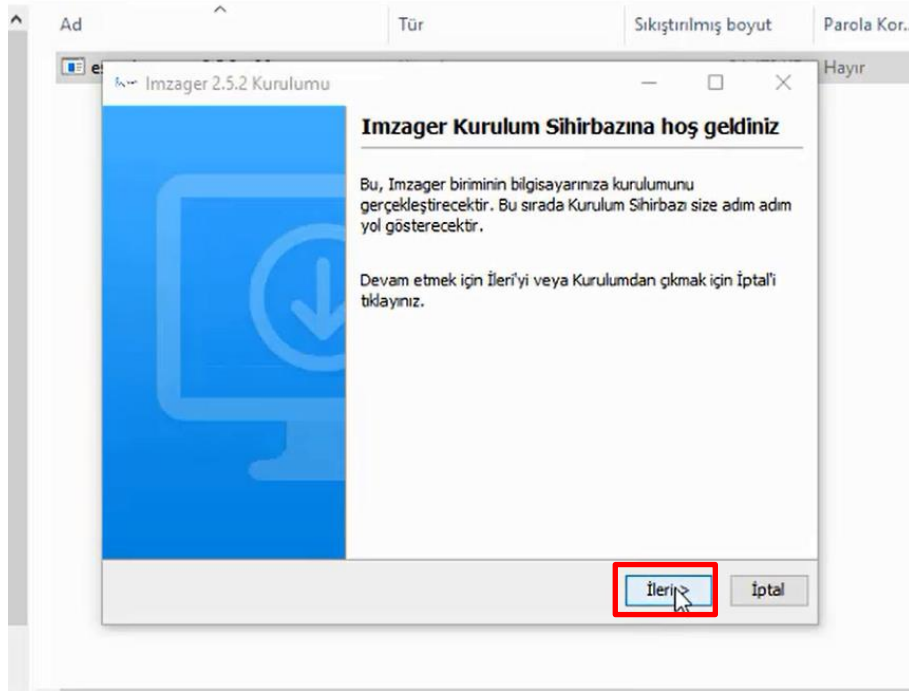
Ad

Tür

Sıkıştırılmış boyut

Parola Kor..

e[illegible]

Hayır

Imzager 2.5.2 Kurulumu

Imzager Kurulum Sihirbazına hoş geldiniz

Bu, Imzager biriminin bilgisayarınıza kurulumunu gerçekleştirecektir. Bu sırada Kurulum Sihirbazı size adım adım yol gösterecektir.

Devam etmek için İleri'yi veya Kurulumdan çıkmak için İptal'i tıklayınız.

İleri >

İptal